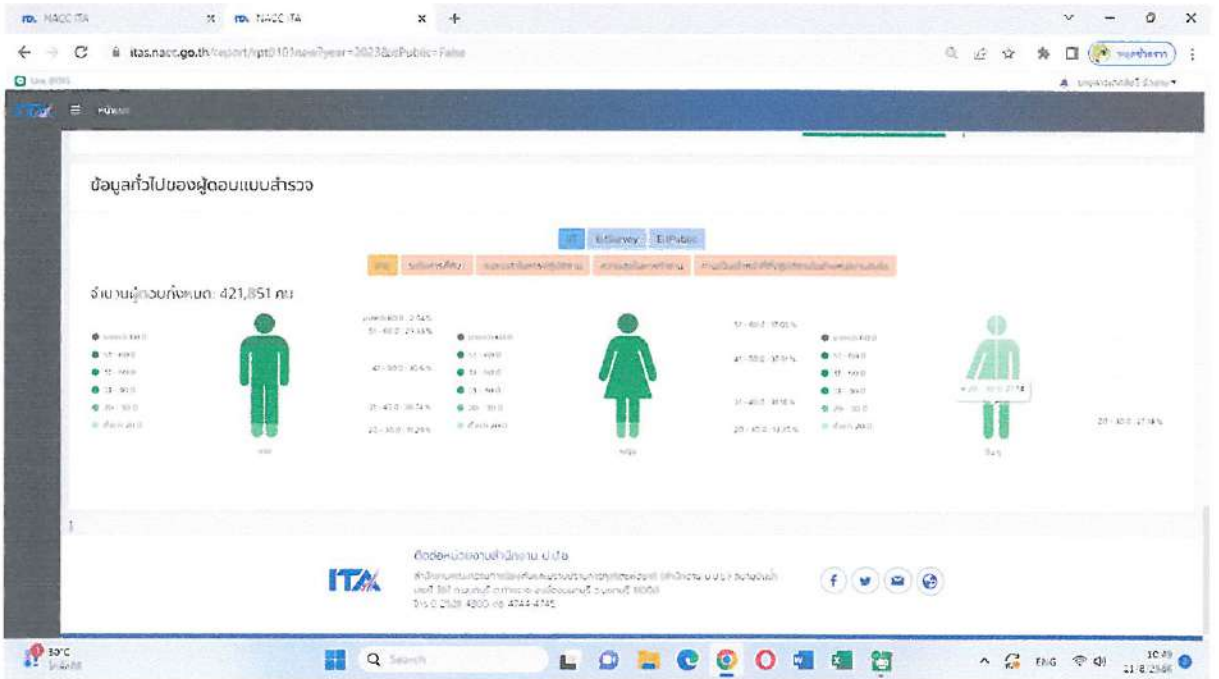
ITA NACC ITA × ITA NACC ITA × +

itas.nacc.go.th/report/rpt0101new?year=2023&isPublic=False

ITA ☰ หน้าแรก

ข้อมูลทั่วไปของผู้ตอบแบบสำรวจ

IIT EIT Survey EIT Public

อายุ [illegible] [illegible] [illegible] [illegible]

จำนวนผู้ตอบทั้งหมด: 421,851 คน

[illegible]

ชาย

หญิง

อื่นๆ

20 - 30 ปี : 27.18 %

ติดต่อหน่วยงานสำนักงาน ป.ป.ช.

ITA

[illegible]
โทร 0 2528 4800 ต่อ 4744-4745

30°C

Search

ENG 10:49 21/8/2566